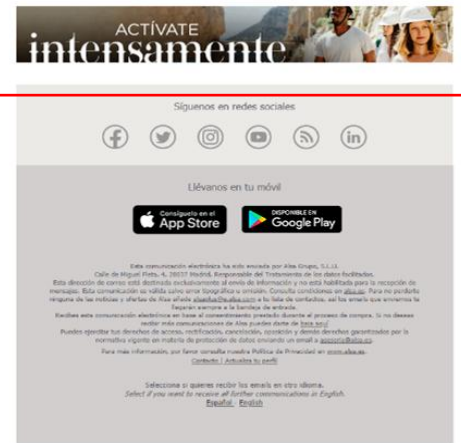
ACTÍVATE
intensamente

Síguenos en redes sociales

Llévanos en tu móvil

Consíguelo en el App Store

DISPONIBLE EN Google Play

Esta comunicación electrónica ha sido enviada por Alsa Grupo, S.L.U. Calle de Miguel Fleta, 4, 28037 Madrid. Responsable del Tratamiento de los datos facilitados. Esta dirección de correo está destinada exclusivamente al envío de información y no está habilitada para la recepción de mensajes. Esta comunicación se validó salvo error tipográfico u omisión. Consulta condiciones en alsa.es. Para no perderte ninguna de las noticias y ofertas de Alsa añade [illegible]@alsa.com a tu lista de contactos, así los emails que enviamos te llegarán siempre a la bandeja de entrada. Recibes esta comunicación electrónica en base al consentimiento prestado durante el proceso de compra. Si no deseas recibir más comunicaciones de Alsa puedes darte de baja aquí. Puedes ejercitar tus derechos de acceso, rectificación, cancelación, oposición y demás derechos garantizados por la normativa vigente en materia de protección de datos enviando un email a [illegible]@alsa.es.

Para más información, por favor consulta nuestra Política de Privacidad en www.alsa.es. Contacto | Actualiza tu perfil

Selecciona si quieres recibir los emails en otro idioma. Select if you want to receive all further communications in English. Español English